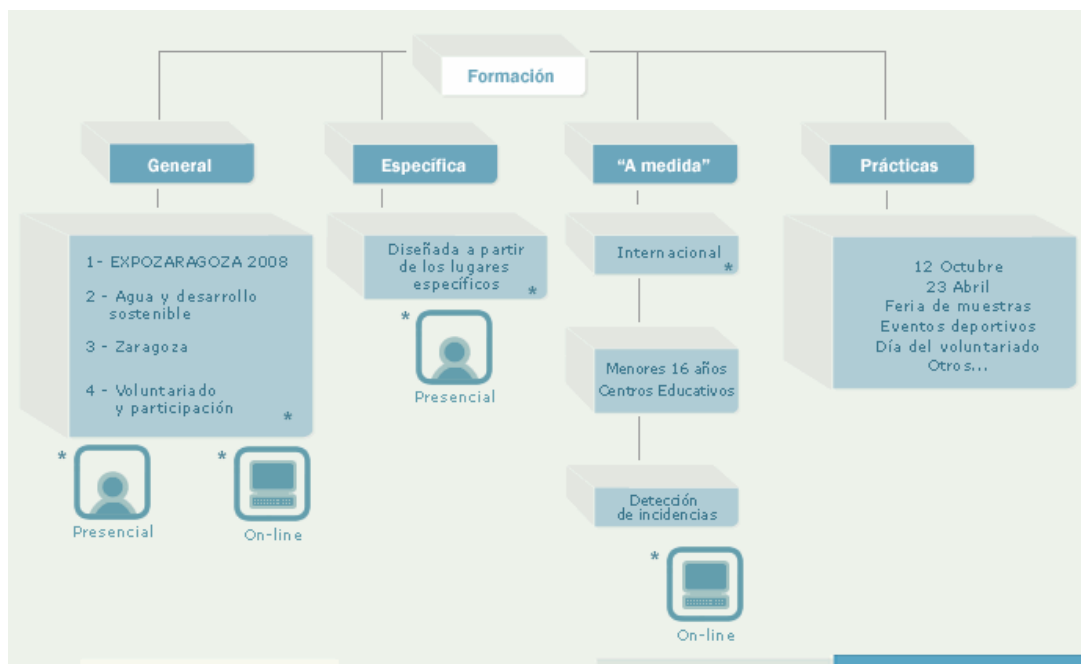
Formación

General

1- EXPOZARAGOZA 2008

2 - Agua y desarrollo sostenible

3 - Zaragoza

4 - Voluntariado y participación

*

*

Presencial

*

On-line

Específica

Diseñada a partir de los lugares específicos

*

*

Presencial

"A medida"

Internacional

*

Menores 16 años
Centros Educativos

Detección de incidencias

*

On-line

Prácticas

12 Octubre
23 Abril
Feria de muestras
Eventos deportivos
Día del voluntariado
Otros...